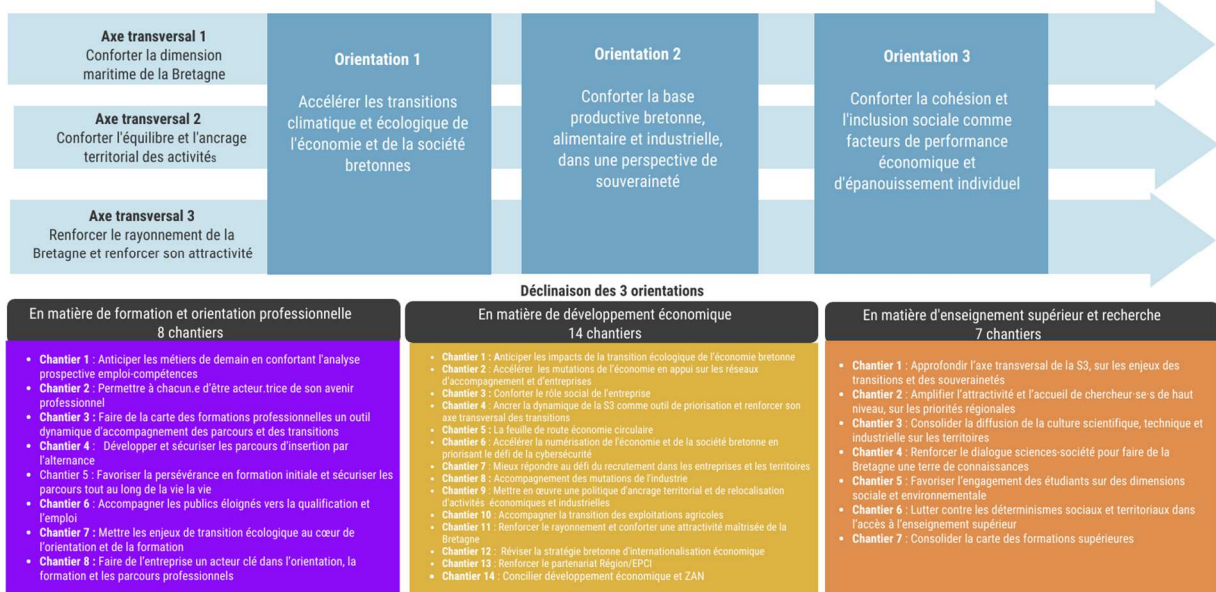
**Axe transversal 1**
Conforter la dimension maritime de la Bretagne

**Axe transversal 2**
Conforter l'équilibre et l'ancrage territorial des activités

**Axe transversal 3**
Renforcer le rayonnement de la Bretagne et renforcer son attractivité

**Orientation 1**
Accélérer les transitions climatique et écologique de l'économie et de la société bretonnes

**Orientation 2**
Conforter la base productive bretonne, alimentaire et industrielle, dans une perspective de souveraineté

**Orientation 3**
Conforter la cohésion et l'inclusion sociale comme facteurs de performance économique et d'épanouissement individuel

**Déclinaison des 3 orientations**

En matière de formation et orientation professionnelle
8 chantiers

- **Chantier 1** : Anticiper les métiers de demain en confortant l'analyse prospective emploi-compétences
- **Chantier 2** : Permettre à chacun.e d'être acteur.trice de son avenir professionnel
- **Chantier 3** : Faire de la carte des formations professionnelles un outil dynamique d'accompagnement des parcours et des transitions
- **Chantier 4** : Développer et sécuriser les parcours d'insertion par l'alternance
- Chantier 5 : Favoriser la persévérance en formation initiale et sécuriser les parcours tout au long de la vie la vie
- **Chantier 6** : Accompagner les publics éloignés vers la qualification et l'emploi
- **Chantier 7** : Mettre les enjeux de transition écologique au cœur de l'orientation et de la formation
- **Chantier 8** : Faire de l'entreprise un acteur clé dans l'orientation, la formation et les parcours professionnels

En matière de développement économique
14 chantiers

- **Chantier 1** : Anticiper les impacts de la transition écologique de l'économie bretonne
- **Chantier 2** : Accélérer les mutations de l'économie en appui sur les réseaux d'accompagnement et d'entreprises
- **Chantier 3** : Conforter le rôle social de l'entreprise
- **Chantier 4** : Ancrer la dynamique de la S3 comme outil de priorisation et renforcer son axe transversal des transitions
- **Chantier 5** : La feuille de route économie circulaire
- **Chantier 6** : Accélérer la numérisation de l'économie et de la société bretonne en priorisant le défi de la cybersécurité
- **Chantier 7** : Mieux répondre au défi du recrutement dans les entreprises et les territoires
- **Chantier 8** : Accompagnement des mutations de l'industrie
- **Chantier 9** : Mettre en œuvre une politique d'ancrage territorial et de relocalisation d'activités économiques et industrielles
- **Chantier 10** : Accompagner la transition des exploitations agricoles
- **Chantier 11** : Renforcer le rayonnement et conforter une attractivité maîtrisée de la Bretagne
- **Chantier 12** : Réviser la stratégie bretonne d'internationalisation économique
- **Chantier 13** : Renforcer le partenariat Région/EPCI
- **Chantier 14** : Concilier développement économique et ZAN

En matière d'enseignement supérieur et recherche
7 chantiers

- **Chantier 1** : Approfondir l'axe transversal de la S3, sur les enjeux des transitions et des souverainetés
- **Chantier 2** : Amplifier l'attractivité et l'accueil de chercheur·se·s de haut niveau, sur les priorités régionales
- **Chantier 3** : Consolider la diffusion de la culture scientifique, technique et industrielle sur les territoires
- **Chantier 4** : Renforcer le dialogue sciences-société pour faire de la Bretagne une terre de connaissances
- **Chantier 5** : Favoriser l'engagement des étudiants sur des dimensions sociale et environnementale
- **Chantier 6** : Lutter contre les déterminismes sociaux et territoriaux dans l'accès à l'enseignement supérieur
- **Chantier 7** : Consolider la carte des formations supérieures